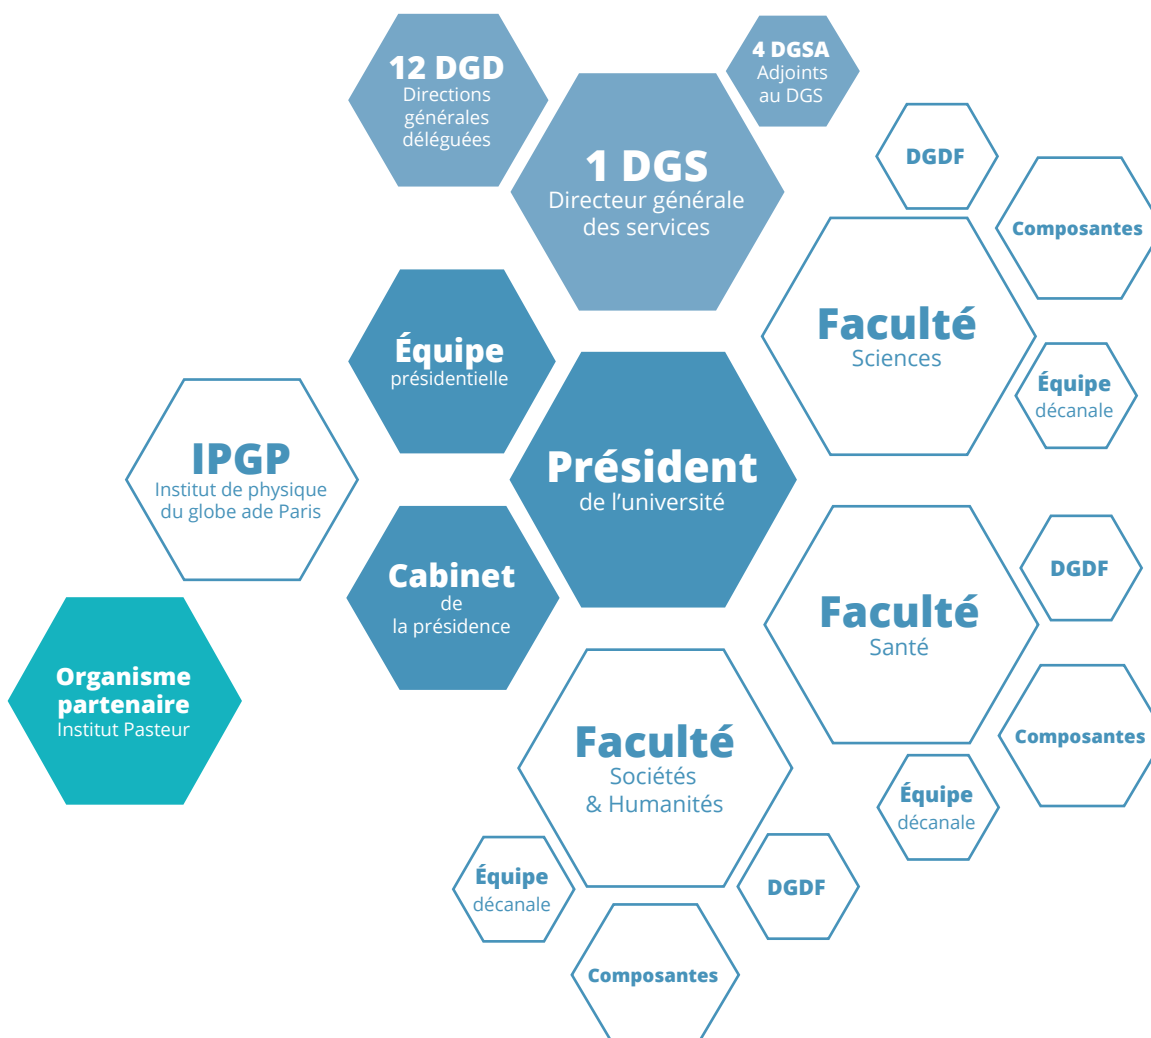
12 DGD
Directions générales déléguées

4 DGSA
Adjoints au DGS

1 DGS
Directeur générale des services

DGDF

Composantes

Faculté
Sciences

Équipe
décanale

Équipe
présidentielle

IPGP
Institut de physique du globe ade Paris

Président
de l'université

Cabinet
de la présidence

DGDF

Faculté
Santé

Composantes

Organisme partenaire
Institut Pasteur

Faculté
Sociétés & Humanités

Équipe
décanale

Équipe
décanale

DGDF

Composantes